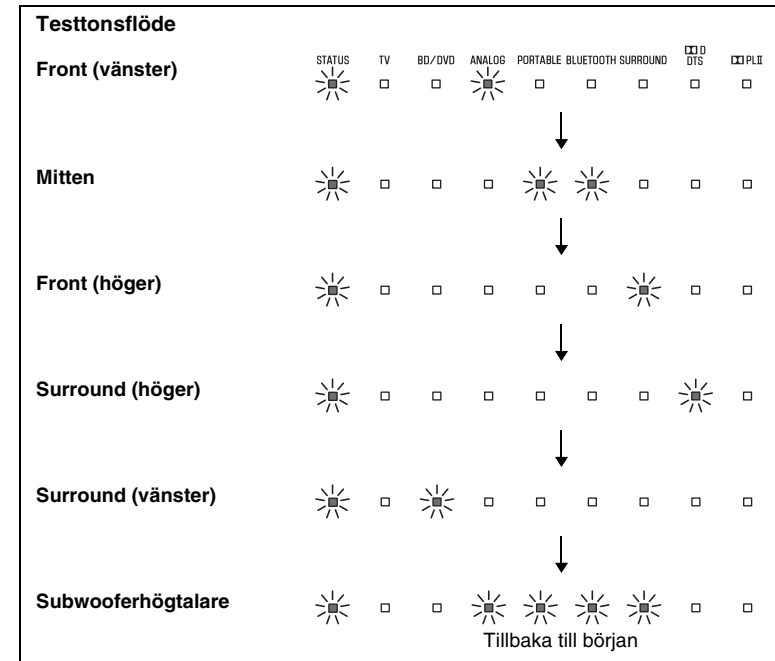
Testtonsflöde

| | STATUS | TV | BD/DVD | ANALOG | PORTABLE | BLUETOOTH | SURROUND | DD D DTS | DD PLII |
|---|---|---|---|---|---|---|---|---|---|
| Front (vänster) | | | | | | | | | |
| Mitten | | | | | | | | | |
| Front (höger) | | | | | | | | | |
| Surround (höger) | | | | | | | | | |
| Surround (vänster) | | | | | | | | | |
| Subwooferhögtalare | | | | | | | | | |

Tillbaka till början